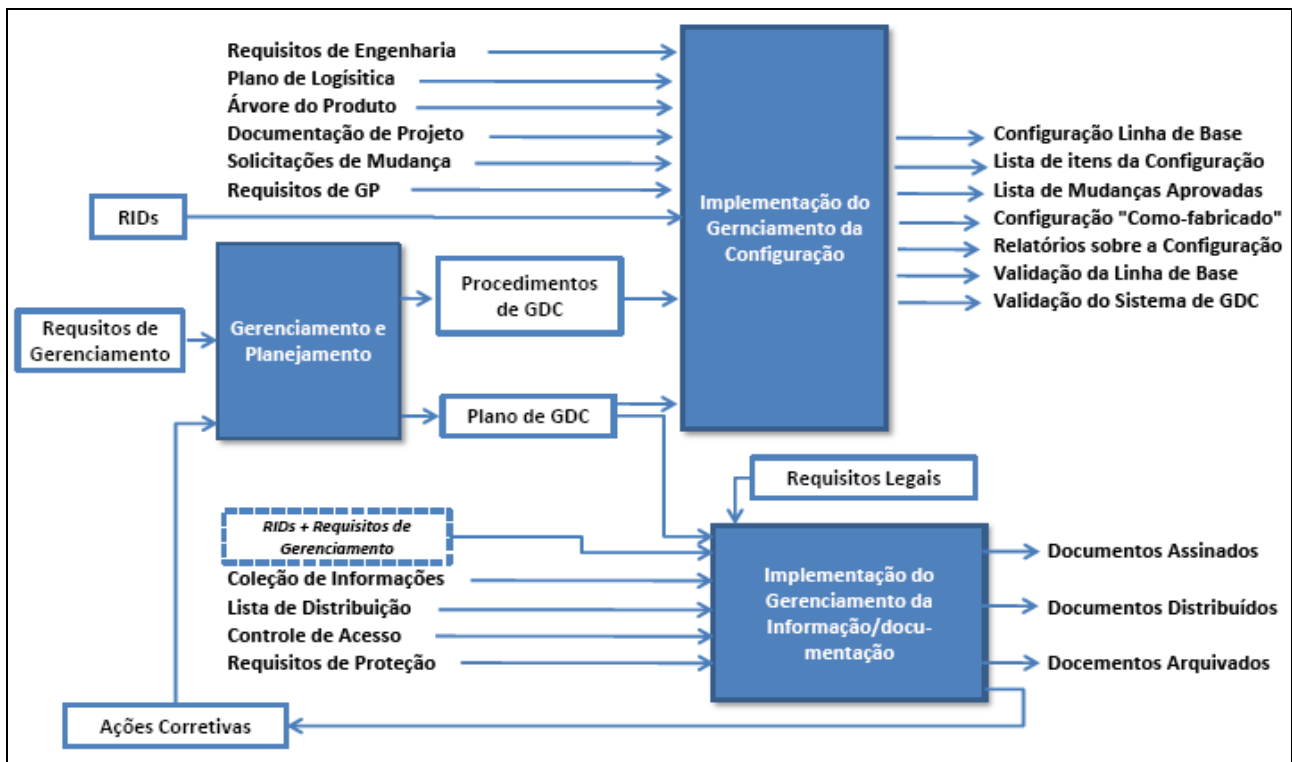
Requisitos de Engenharia
Plano de Logísitica
Árvore do Produto
Documentação de Projeto
Solicitações de Mudança
Requisitos de GP

RIDs

Implementação do Gernciamento da Configuração

Configuração Linha de Base
Lista de itens da Configuração
Lista de Mudanças Aprovadas
Configuração "Como-fabricado"
Relatórios sobre a Configuração
Validação da Linha de Base
Validação do Sistema de GDC

Requisitos de Gerenciamento

Gerenciamento e Planejamento

Procedimentos de GDC

Plano de GDC

Requisitos Legais

RIDs + Requisitos de Gerenciamento

Coleção de Informações
Lista de Distribuição
Controle de Acesso
Requisitos de Proteção

Implementação do Gerenciamento da Informação/documentação

Documentos Assinados
Documentos Distribuídos
Docementos Arquivados

Ações Corretivas